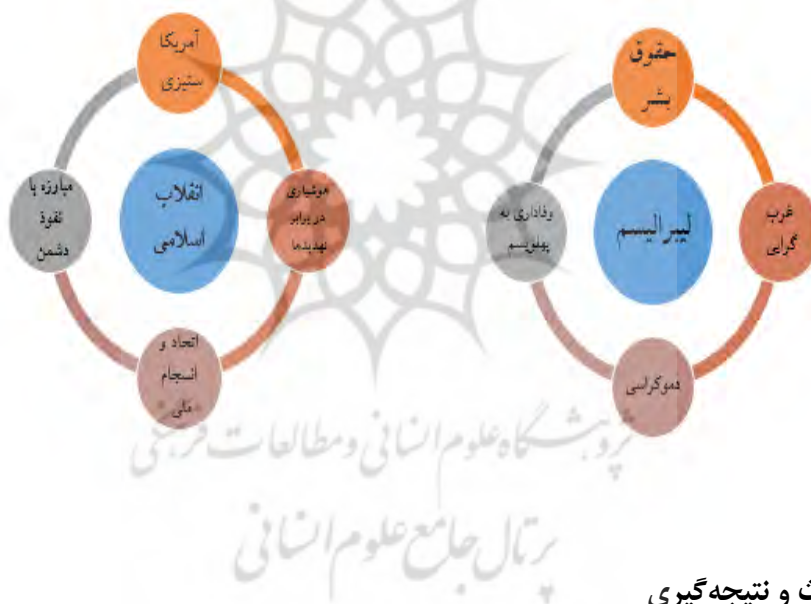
آمریکا ستیزی

مبارزه با نفوذ دشمن

انقلاب اسلامی

هوشیاری در برابر تهدیدها

اتحاد و انسجام ملی

حقوق بشر

وفاداری به پهلویسم

لیبرالیسم

غرب گرایی

دموکراسی

پژوهشگاه علوم انسانی و مطالعات فرهنگی
پرتال جامع علوم انسانی

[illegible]ث و نتیجه‌گیری